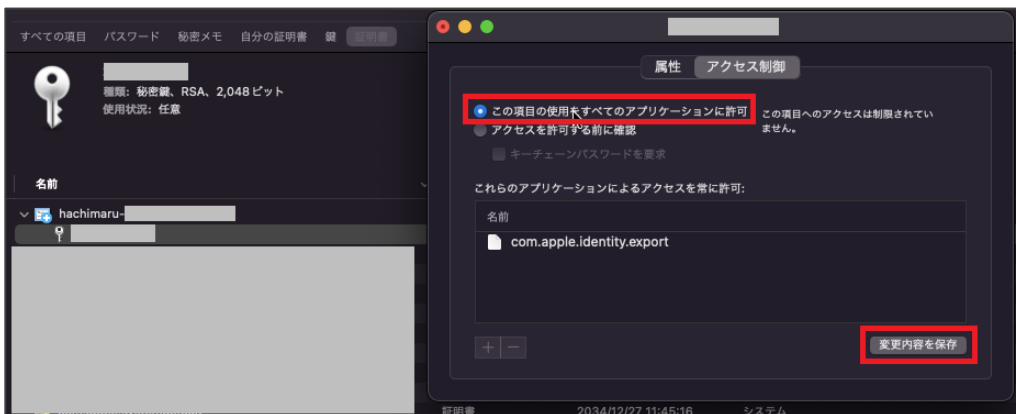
すべての項目 パスワード 秘密メモ 自分の証明書 鍵 証明書

種類：秘密鍵、RSA、2,048 ビット
使用状況：任意

名前

hachimaru-

属性 アクセス制御

この項目の使用をすべてのアプリケーションに許可

この項目へのアクセスは制限されていません。

アクセスを許可する前に確認

キーチェーンパスワードを要求

これらのアプリケーションによるアクセスを常に許可:

名前

com.apple.identity.export

+ −

変更内容を保存

証明書 2034/12/27 11:45:16 システム